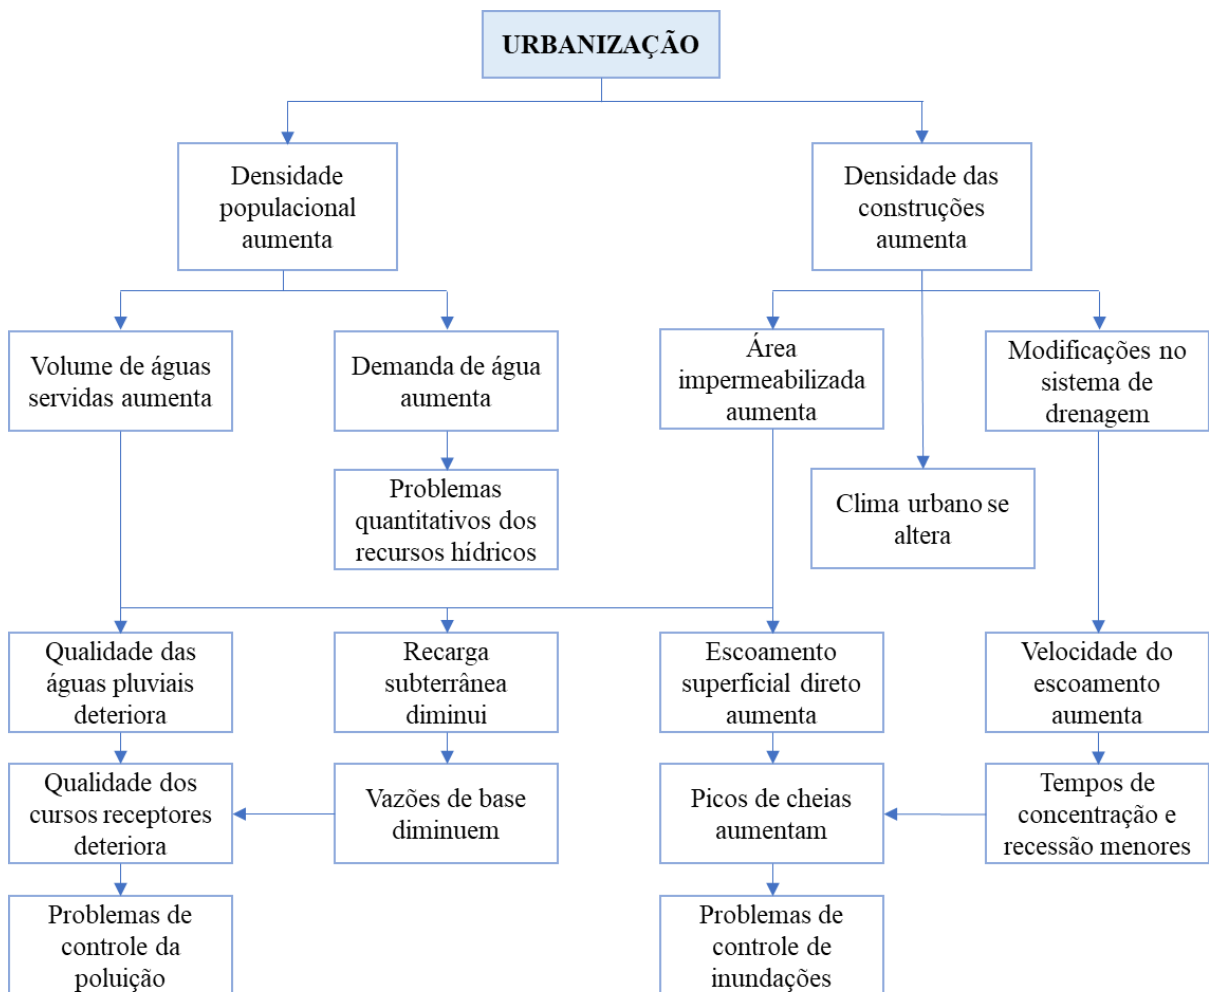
URBANIZAÇÃO

Densidade populacional aumenta

Densidade das construções aumenta

Volume de águas servidas aumenta

Demanda de água aumenta

Área impermeabilizada aumenta

Modificações no sistema de drenagem

Problemas quantitativos dos recursos hídricos

Clima urbano se altera

Qualidade das águas pluviais deteriora

Recarga subterrânea diminui

Escoamento superficial direto aumenta

Velocidade do escoamento aumenta

Qualidade dos cursos receptores deteriora

Vazões de base diminuem

Picos de cheias aumentam

Tempos de concentração e recessão menores

Problemas de controle da poluição

Problemas de controle de inundações